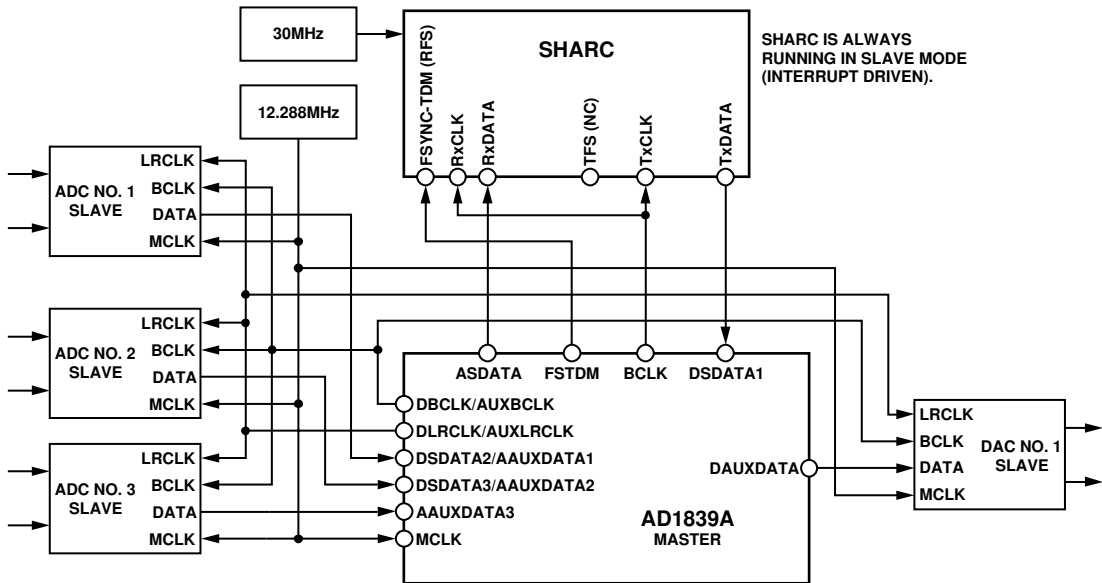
30MHz

SHARC

FSYNC-TDM (RFS)
RxCLK
RxDATA
TFS (NC)
TxCLK
TxDATA

SHARC IS ALWAYS RUNNING IN SLAVE MODE (INTERRUPT DRIVEN).

12.288MHz

ADC NO. 1 SLAVE
LRCLK
BCLK
DATA
MCLK

ADC NO. 2 SLAVE
LRCLK
BCLK
DATA
MCLK

ADC NO. 3 SLAVE
LRCLK
BCLK
DATA
MCLK

ASDATA
FSTDM
BCLK
DSDATA1

DBCLK/AUXBCLK
DLRCLK/AUXLRCLK
DSDATA2/AAUXDATA1
DSDATA3/AAUXDATA2
AAUXDATA3
MCLK

DAUXDATA

AD1839A
MASTER

LRCLK
BCLK
DATA
MCLK
DAC NO. 1 SLAVE